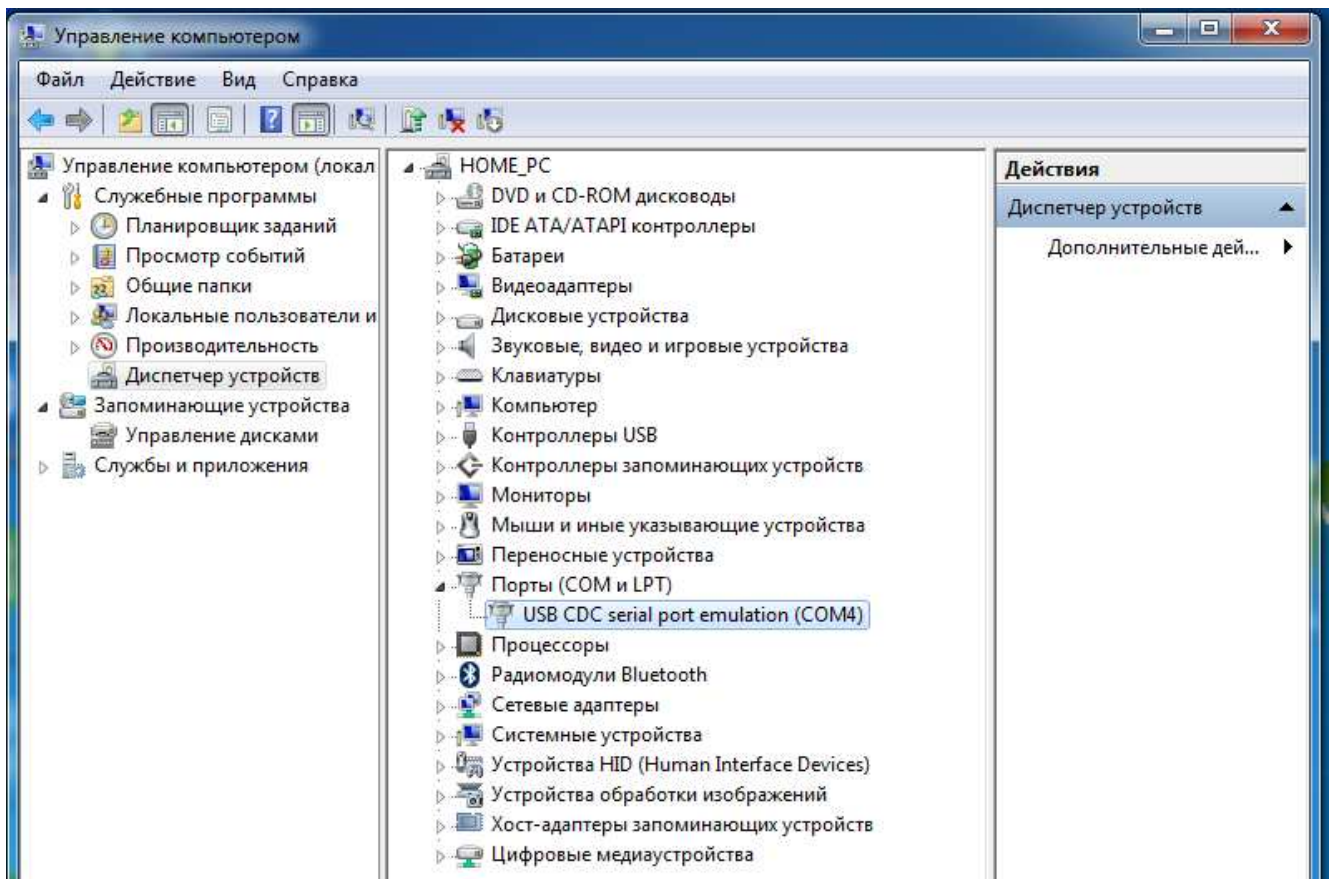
Управление компьютером

Файл Действие Вид Справка

Управление компьютером (локал
Служебные программы
Планировщик заданий
Просмотр событий
Общие папки
Локальные пользователи и
Производительность
Диспетчер устройств
Запоминающие устройства
Управление дисками
Службы и приложения

HOME_PC
DVD и CD-ROM дисководы
IDE ATA/ATAPI контроллеры
Батареи
Видеоадаптеры
Дисковые устройства
Звуковые, видео и игровые устройства
Клавиатуры
Компьютер
Контроллеры USB
Контроллеры запоминающих устройств
Мониторы
Мыши и иные указывающие устройства
Переносные устройства
Порты (COM и LPT)
USB CDC serial port emulation (COM4)
Процессоры
Радиомодули Bluetooth
Сетевые адаптеры
Системные устройства
Устройства HID (Human Interface Devices)
Устройства обработки изображений
Хост-адаптеры запоминающих устройств
Цифровые медиаустройства

Действия
Диспетчер устройств
Дополнительные дей...